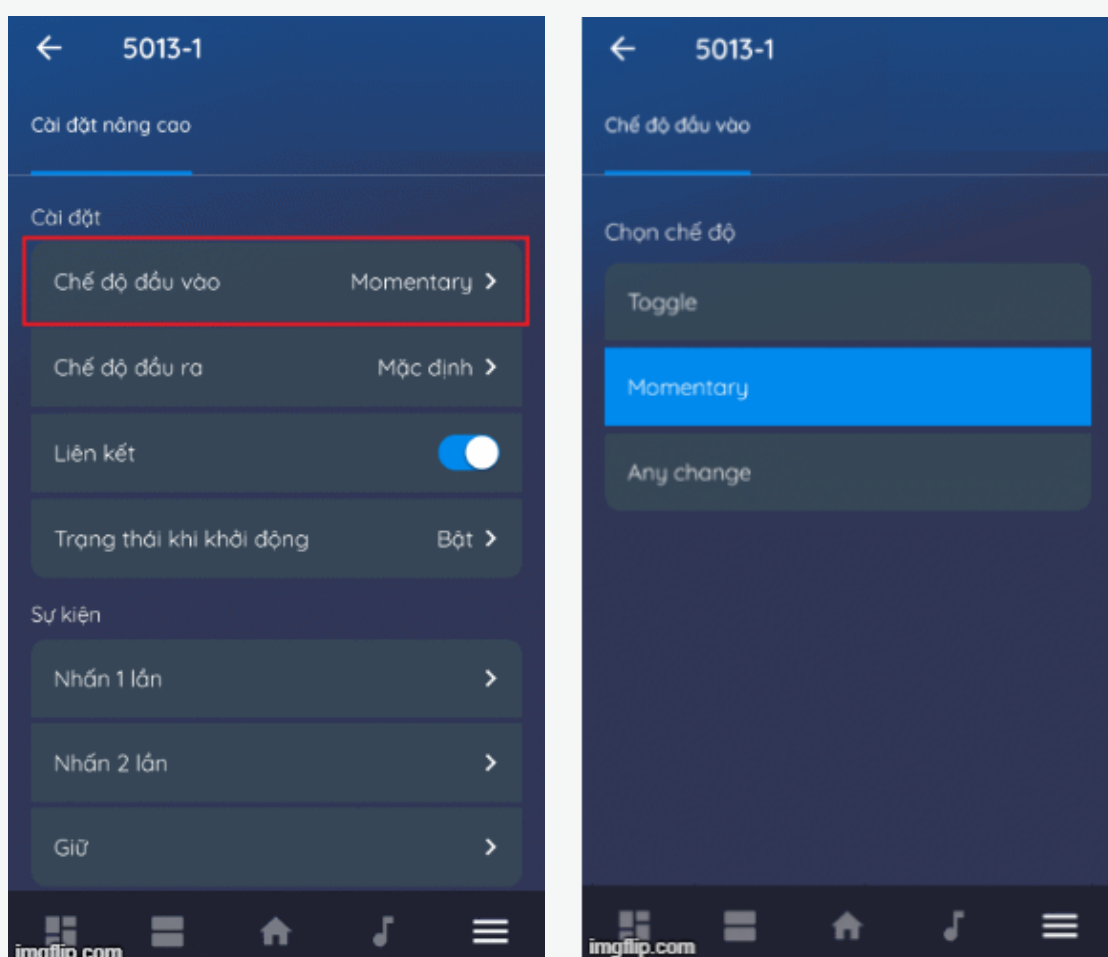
5013-1

Cài đặt nâng cao

Cài đặt

Chế độ đầu vào Momentary

Chế độ đầu ra Mặc định

Liên kết

Trạng thái khi khởi động Bật

Sự kiện

Nhấn 1 lần

Nhấn 2 lần

Giữ

imgflip.com

5013-1

Chế độ đầu vào

Chọn chế độ

Toggle

Momentary

Any change

imgflip.com